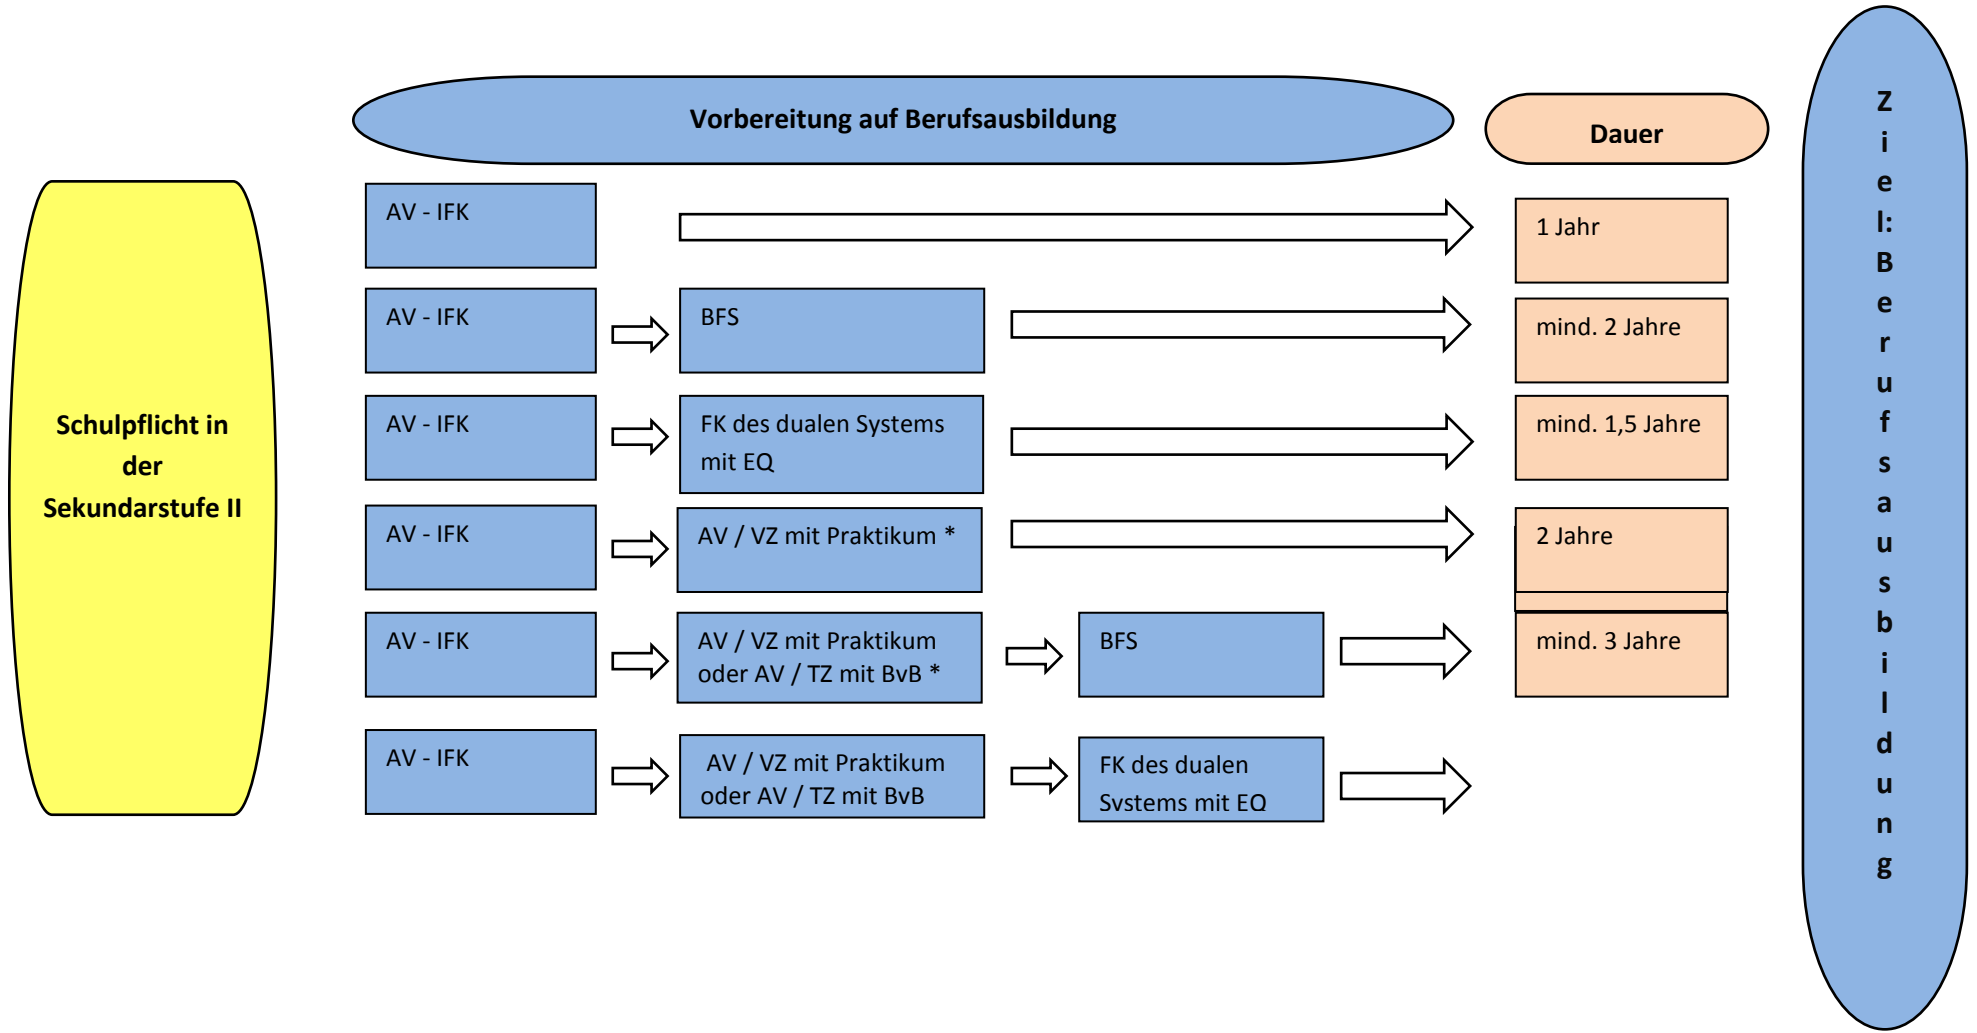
Vorbereitung auf Berufsausbildung

Dauer

Schulpflicht in der Sekundarstufe II

AV - IFK

1 Jahr

AV - IFK

BFS

mind. 2 Jahre

AV - IFK

FK des dualen Systems mit EQ

mind. 1,5 Jahre

AV - IFK

AV / VZ mit Praktikum *

2 Jahre

AV - IFK

AV / VZ mit Praktikum oder AV / TZ mit BvB *

BFS

mind. 3 Jahre

AV - IFK

AV / VZ mit Praktikum oder AV / TZ mit BvB

FK des dualen Systems mit EQ

Ziel:Berufsausbildung